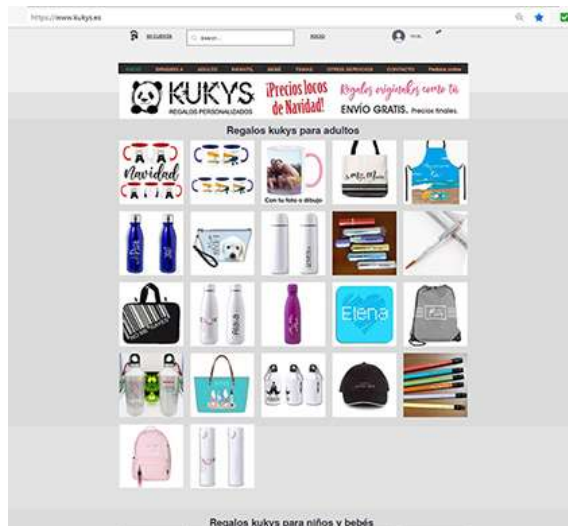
https://www.kukys.es

REGRESAR

Search...

INICIO

KUKYS

REGALOS PERSONALIZADOS

¡Precios locos de Navidad!

Regalos originales como tú

ENVÍO GRATIS. Precios finales.

Regalos kukys para adultos

Navidad

Con tu foto o dibujo

Elena

Regalos kukys para niños y bebés